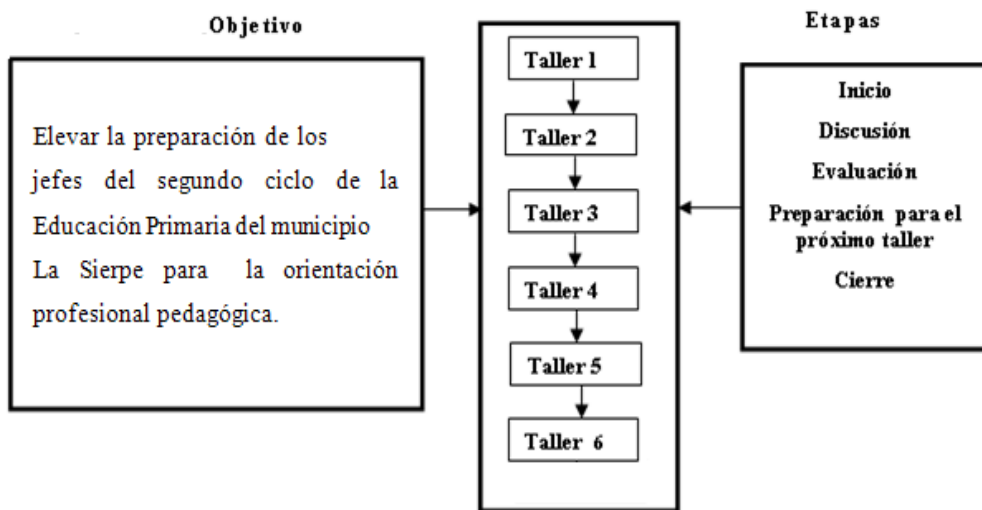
Objetivo

Elevar la preparación de los jefes del segundo ciclo de la Educación Primaria del municipio La Sierpe para la orientación profesional pedagógica.

Taller 1

Taller 2

Taller 3

Taller 4

Taller 5

Taller 6

Etapas

Inicio

Discusión

Evaluación

Preparación para el próximo taller

Cierre